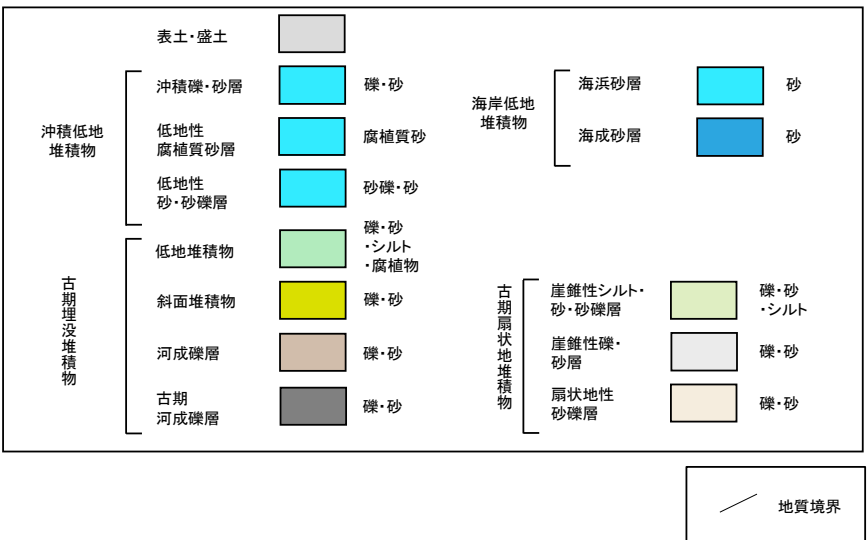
表土・盛土

沖積低地堆積物

沖積礫・砂層 礫・砂

低地性腐植質砂層 腐植質砂

低地性砂・砂礫層 砂礫・砂

海岸低地堆積物

海浜砂層 砂

海成砂層 砂

古期埋没堆積物

低地堆積物 礫・砂・シルト・腐植物

斜面堆積物 礫・砂

河成礫層 礫・砂

古期河成礫層 礫・砂

古期扇状地堆積物

崖錐性シルト・砂・砂礫層 礫・砂・シルト

崖錐性礫・砂層 礫・砂

扇状地性砂礫層 礫・砂

地質境界